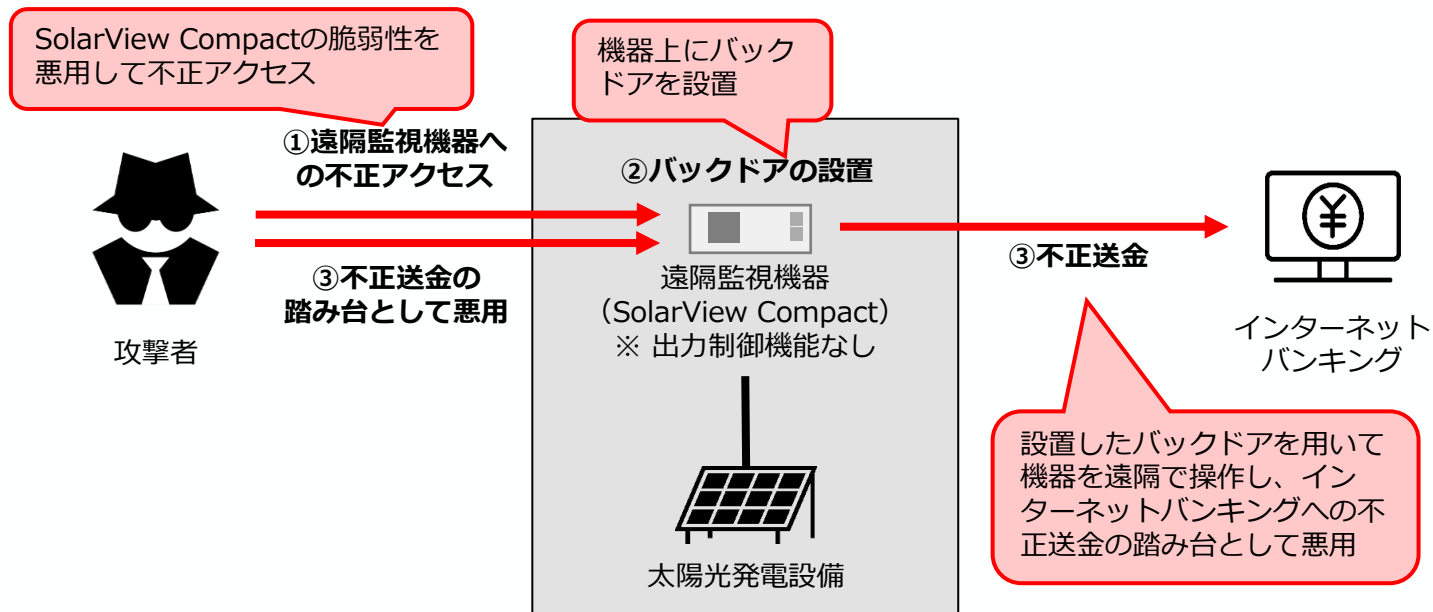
SolarView Compactの脆弱性を悪用して不正アクセス

機器上にバックドアを設置

①遠隔監視機器への不正アクセス

②バックドアの設置

③不正送金の踏み台として悪用

攻撃者

遠隔監視機器
（SolarView Compact）
※ 出力制御機能なし

③不正送金

インターネットバンキング

設置したバックドアを用いて機器を遠隔で操作し、インターネットバンキングへの不正送金の踏み台として悪用

太陽光発電設備